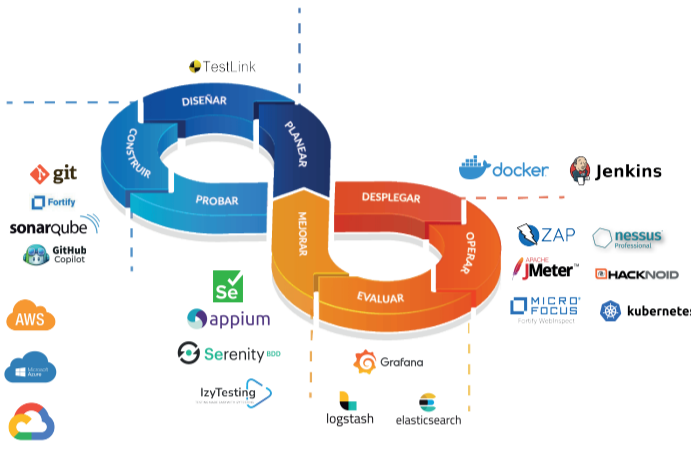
TestLink

DISEÑAR
CONSTRUIR
PLANEAR
PROBAR
DESPLEGAR
MEJORAR
OPERAR
EVALUAR

git
Fortify
sonarqube
GitHub Copilot

AWS
Microsoft Azure

docker
Jenkins

ZAP
nessus Professional
APACHE JMeter™
HACKNOID
MICRO FOCUS Fortify WebInspect
kubernetes

Se
appium
Serenity BDD
IzyTesting

Grafana
logstash
elasticsearch